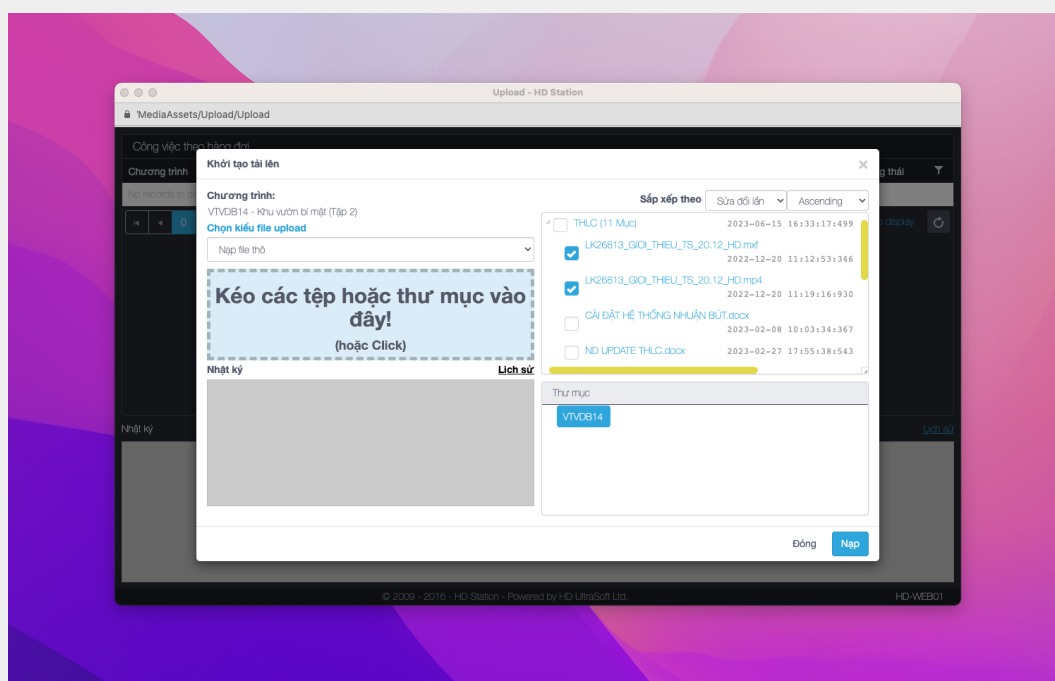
Upload - HD Station

'MediaAssets/Upload/Upload

Công việc theo hàng đợi

Chương trình

g thái

No records to d

0

display

Khởi tạo tài lên

×

Chương trình:

VTVDB14 - Khu vườn bí mật (Tập 2)

Chọn kiểu file upload

Nạp file thô

Kéo các tệp hoặc thư mục vào đây!

(hoặc Click)

Nhật ký

Lịch sử

Sắp xếp theo

Sửa đổi lần

Ascending

THLC (11 Mục) 2023-06-15 16:33:17:499

LK26813_GIOI_THIEU_TS_20.12_HD.mxf 2022-12-20 11:12:53:346

LK26813_GIOI_THIEU_TS_20.12_HD.mp4 2022-12-20 11:19:16:930

CÀI ĐẶT HỆ THỐNG NHUẬN BÚT.docx 2023-02-08 10:03:34:367

ND UPDATE THLC.docx 2023-02-27 17:55:38:543

Thư mục

VTVDB14

Đóng

Nạp

Nhật ký

Lịch sử

© 2009 - 2016 - HD Station - Powered by HD UltraSoft Ltd.

HD-WEB01